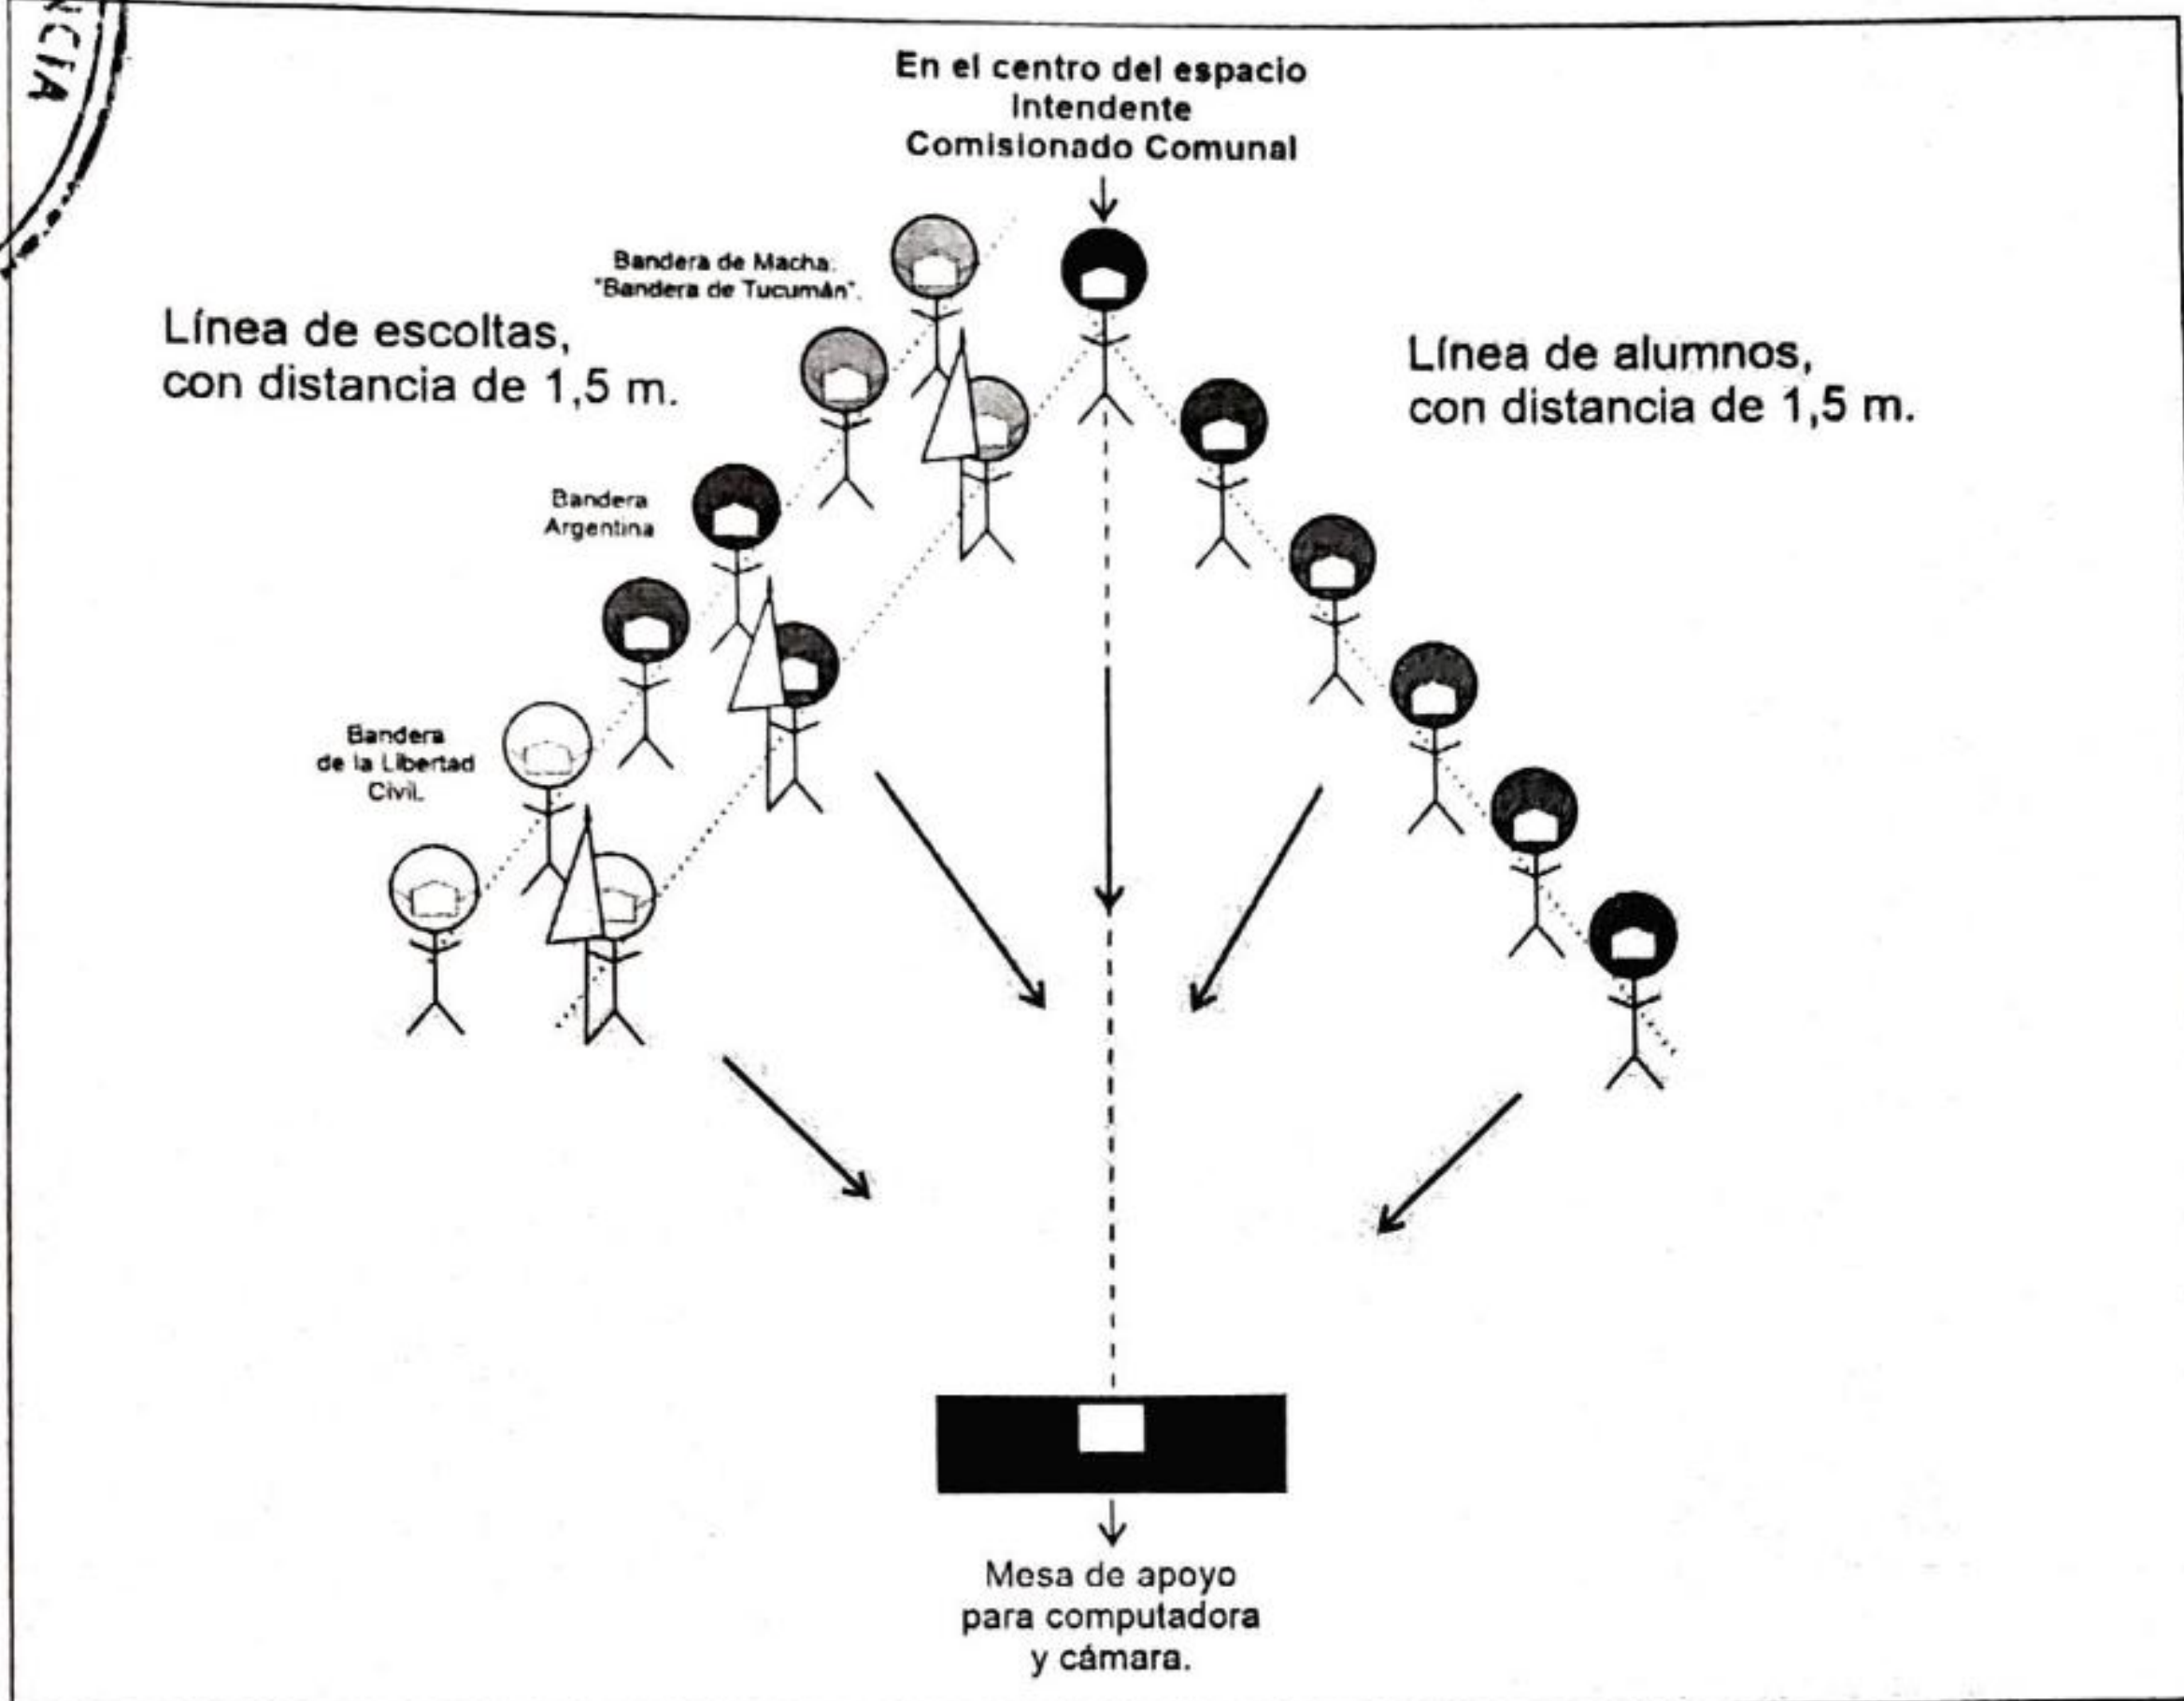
NCIA

En el centro del espacio
Intendente
Comisionado Comunal

Bandera de Macha:
"Bandera de Tucumán".

Línea de escoltas,
con distancia de 1,5 m.

Línea de alumnos,
con distancia de 1,5 m.

Bandera
Argentina

Bandera
de la Libertad
Civil.

Mesa de apoyo
para computadora
y cámara.